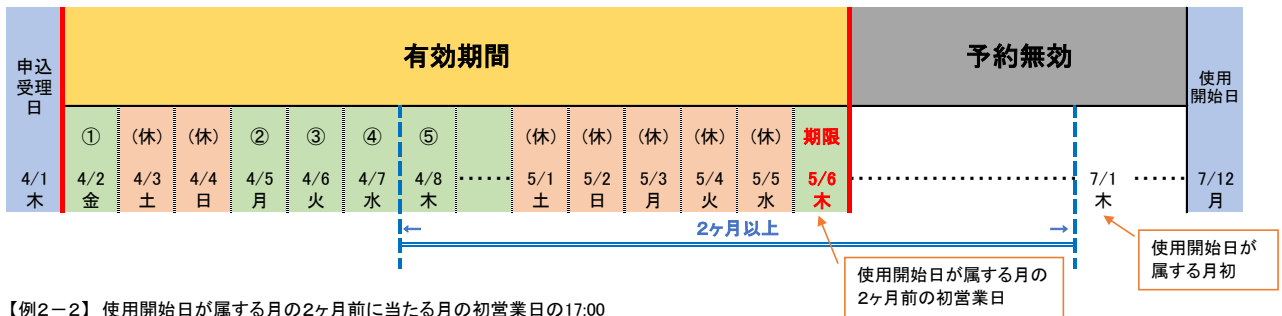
申込受理日

有効期間

予約無効

使用開始日

| 4/1 木 | ① 4/2 金 | (休) 4/3 土 | (休) 4/4 日 | ② 4/5 月 | ③ 4/6 火 | ④ 4/7 水 | ⑤ 4/8 木 | …… | (休) 5/1 土 | (休) 5/2 日 | (休) 5/3 月 | (休) 5/4 火 | (休) 5/5 水 | 期限 5/6 木 | …… | 7/1 木 | …… | 7/12 月 |
|---|---|---|---|---|---|---|---|---|---|---|---|---|---|---|---|---|---|---|

2ヶ月以上

使用開始日が属する月の2ヶ月前の初営業日

使用開始日が属する月初

【例2－2】 使用開始日が属する月の2ヶ月前に当たる月の初営業日の17:00